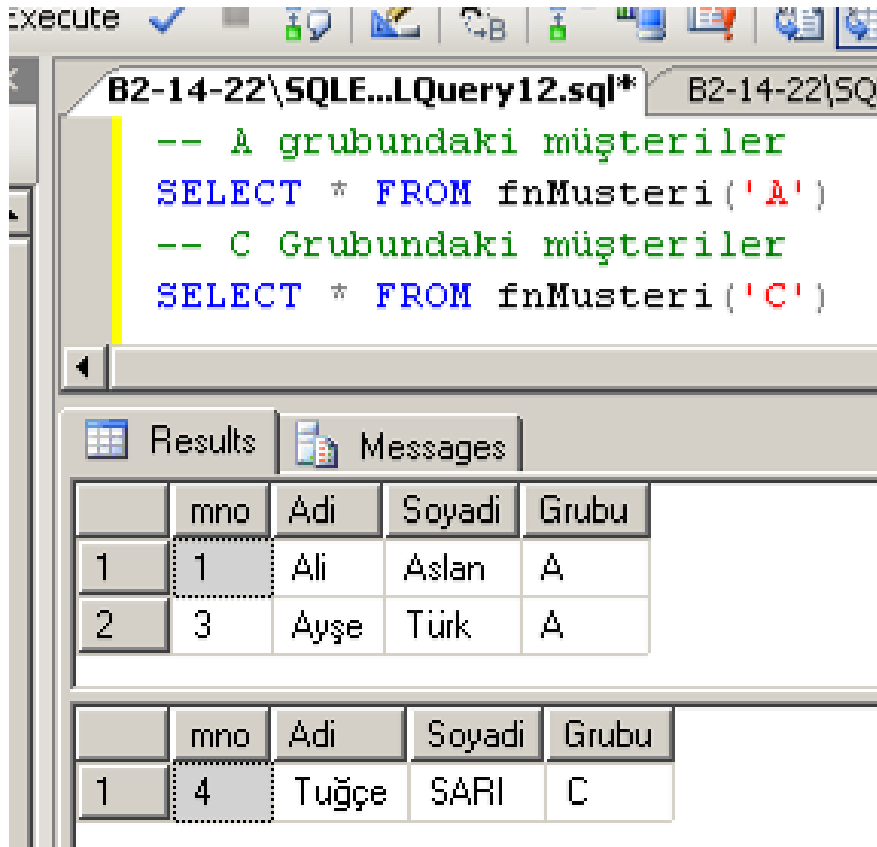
Execute

B2-14-22\SQLE...LQuery12.sql* | B2-14-22\SQ

-- A grubundaki müşteriler
SELECT * FROM fnMusteri('A')
-- C Grubundaki müşteriler
SELECT * FROM fnMusteri('C')

Results | Messages

| | mno | Adi | Soyadi | Grubu |
|---|---|---|---|---|
| 1 | 1 | Ali | Aslan | A |
| 2 | 3 | Ayşe | Türk | A |

| | mno | Adi | Soyadi | Grubu |
|---|---|---|---|---|
| 1 | 4 | Tuğçe | SARI | C |